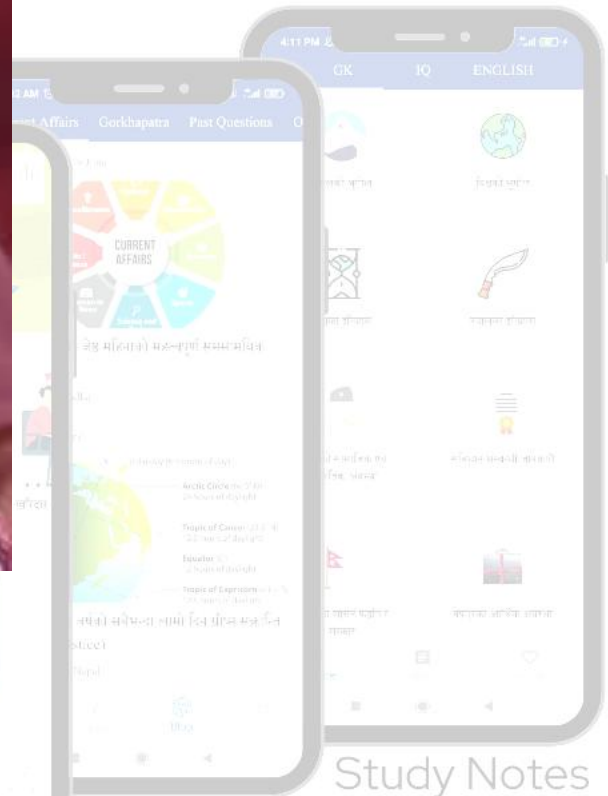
4:11 PM
GK
IQ
ENGLISH
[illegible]
विश्वको भूगोल
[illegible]
नेपालको इतिहास
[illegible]
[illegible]
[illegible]
नेपालको आर्थिक अवस्था
AM
Current Affairs
Gorkhapatra
Past Questions
CURRENT AFFAIRS
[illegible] महिनाको महत्त्वपूर्ण समसामयिक
Arctic Circle
Tropic of Cancer
Equator
Tropic of Capricorn
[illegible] वर्षको सबैभन्दा लामो दिन ग्रीष्म संक्रान्ति
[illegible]
Blog
Study Notes